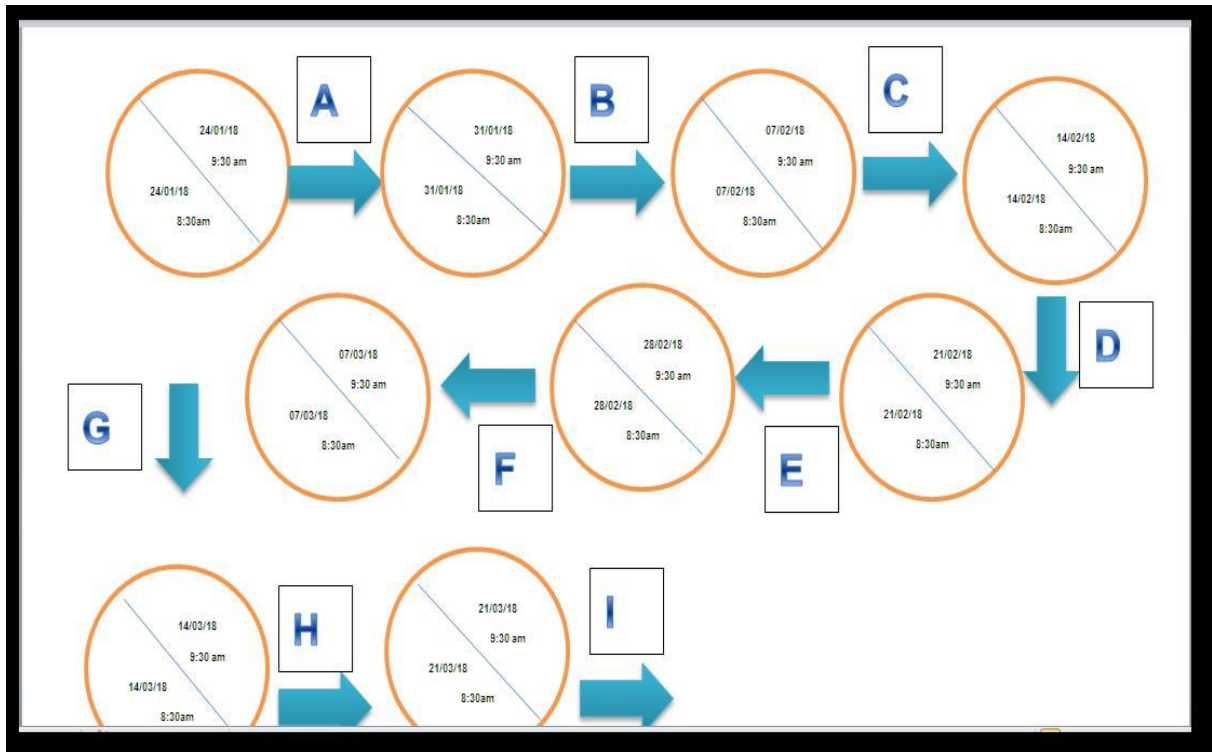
24/01/18
9:30 am
24/01/18
8:30am

A

31/01/18
9:30 am
31/01/18
8:30am

B

07/02/18
9:30 am
07/02/18
8:30am

C

14/02/18
9:30 am
14/02/18
8:30am

D

21/02/18
9:30 am
21/02/18
8:30am

E

28/02/18
9:30 am
28/02/18
8:30am

F

07/03/18
9:30 am
07/03/18
8:30am

G

14/03/18
9:30 am
14/03/18
8:30am

H

21/03/18
9:30 am
21/03/18
8:30am

I